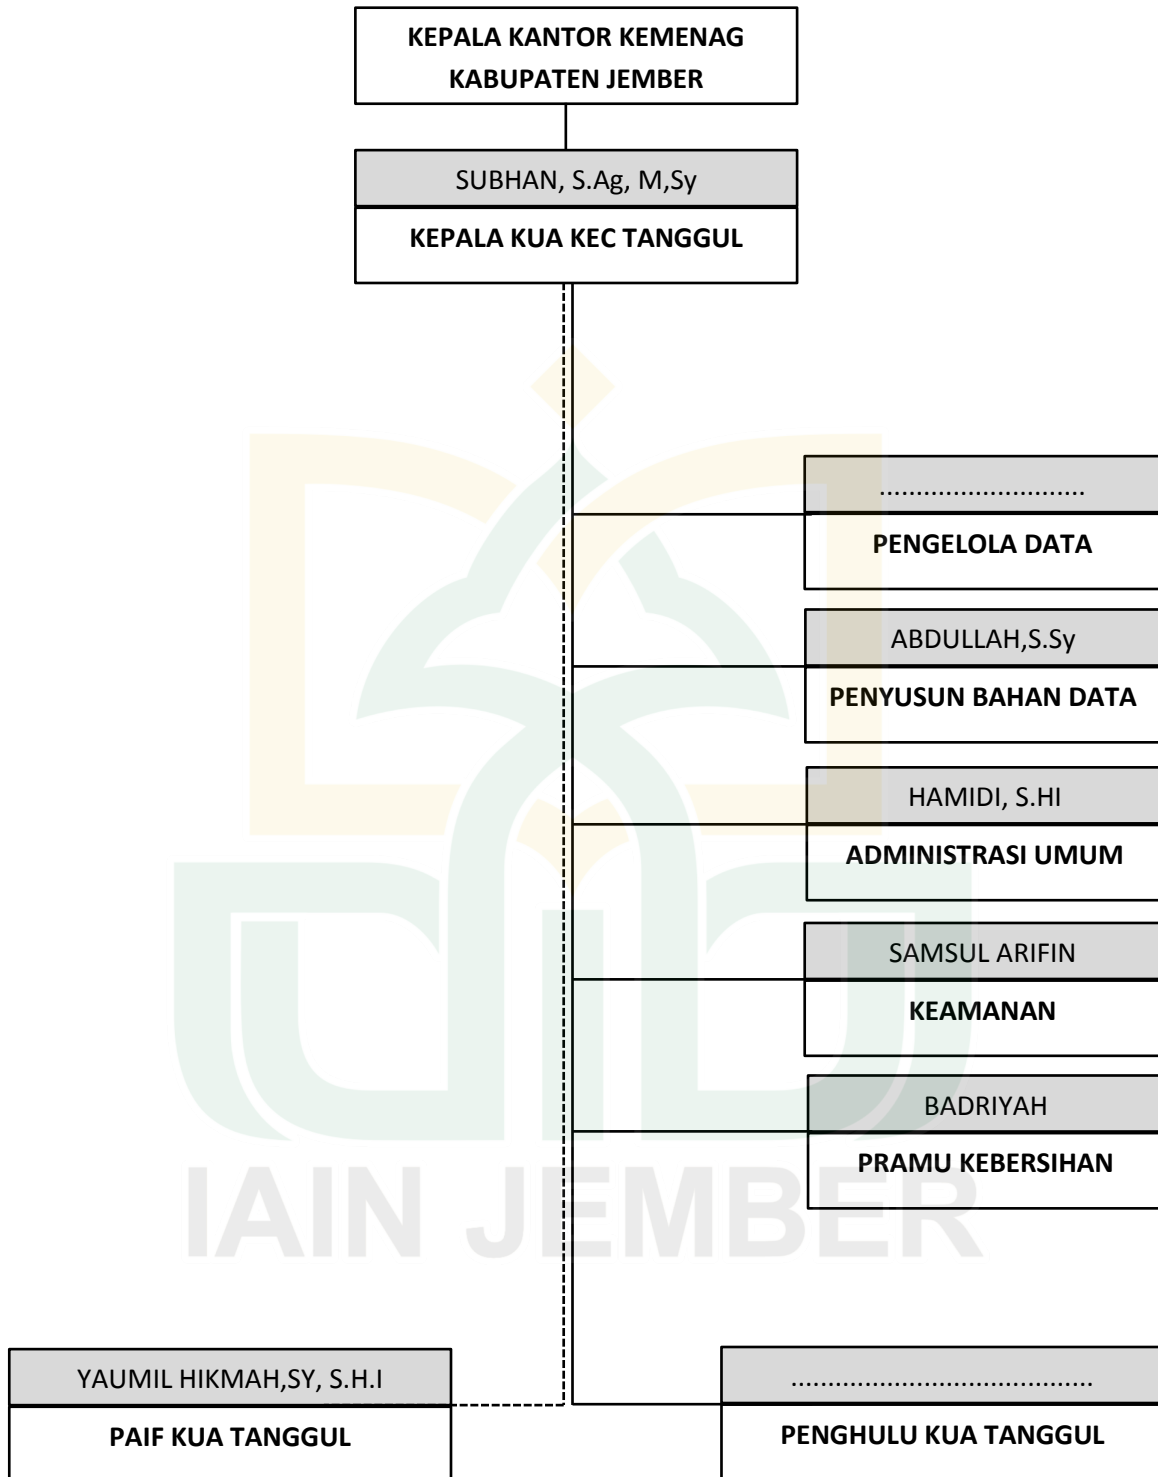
KEPALA KANTOR KEMENAG KABUPATEN JEMBER

SUBHAN, S.Ag, M,Sy

KEPALA KUA KEC TANGGUL

...........................

PENGELOLA DATA

ABDULLAH,S.Sy

PENYUSUN BAHAN DATA

HAMIDI, S.HI

ADMINISTRASI UMUM

SAMSUL ARIFIN

KEAMANAN

BADRIYAH

PRAMU KEBERSIHAN

IAIN JEMBER

YAUMIL HIKMAH,SY, S.H.I

PAIF KUA TANGGUL

.......................................

PENGHULU KUA TANGGUL